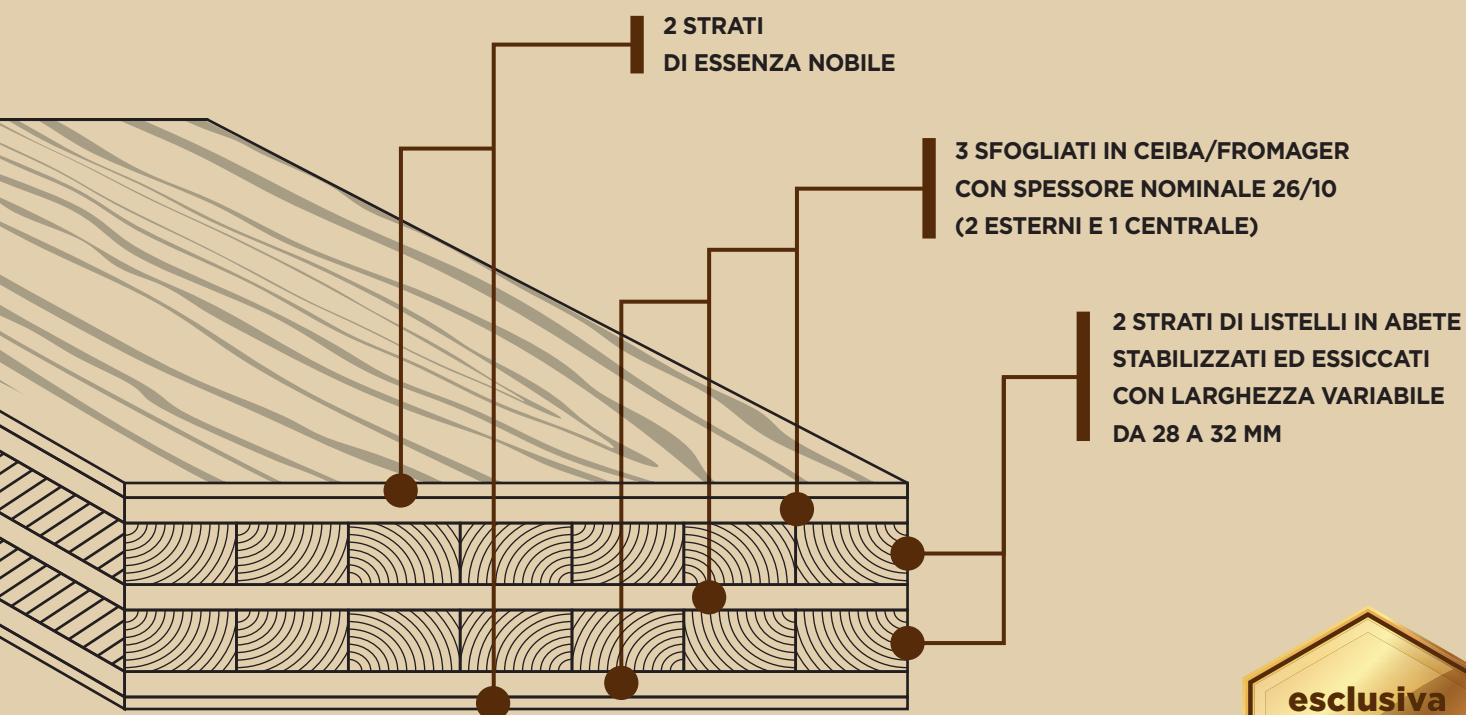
2 STRATI
DI ESSENZA NOBILE

3 SFOGLIATI IN CEIBA/FROMAGER
CON SPESSORE NOMINALE 26/10
(2 ESTERNI E 1 CENTRALE)

2 STRATI DI LISTELLI IN ABETE
STABILIZZATI ED ESSICCATI
CON LARGHEZZA VARIABILE
DA 28 A 32 MM

esclusiva